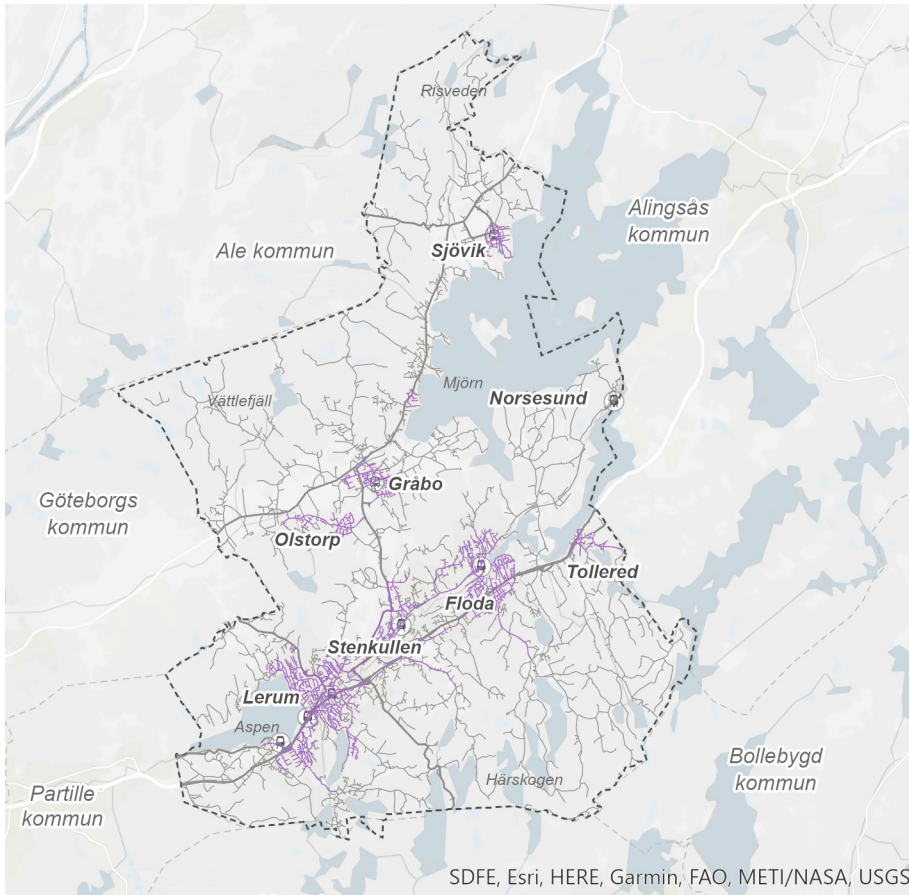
Risveden

Alingsås kommun

Ale kommun

Sjövik

Mjörn

Norsesund

Vättlefjäll

Gråbo

Göteborgs kommun

Olstorp

Tollered

Floda

Stenkullen

Lerum

Aspen

Bollebygd kommun

Härskogen

Partille kommun

SDFE, Esri, HERE, Garmin, FAO, METI/NASA, USGS